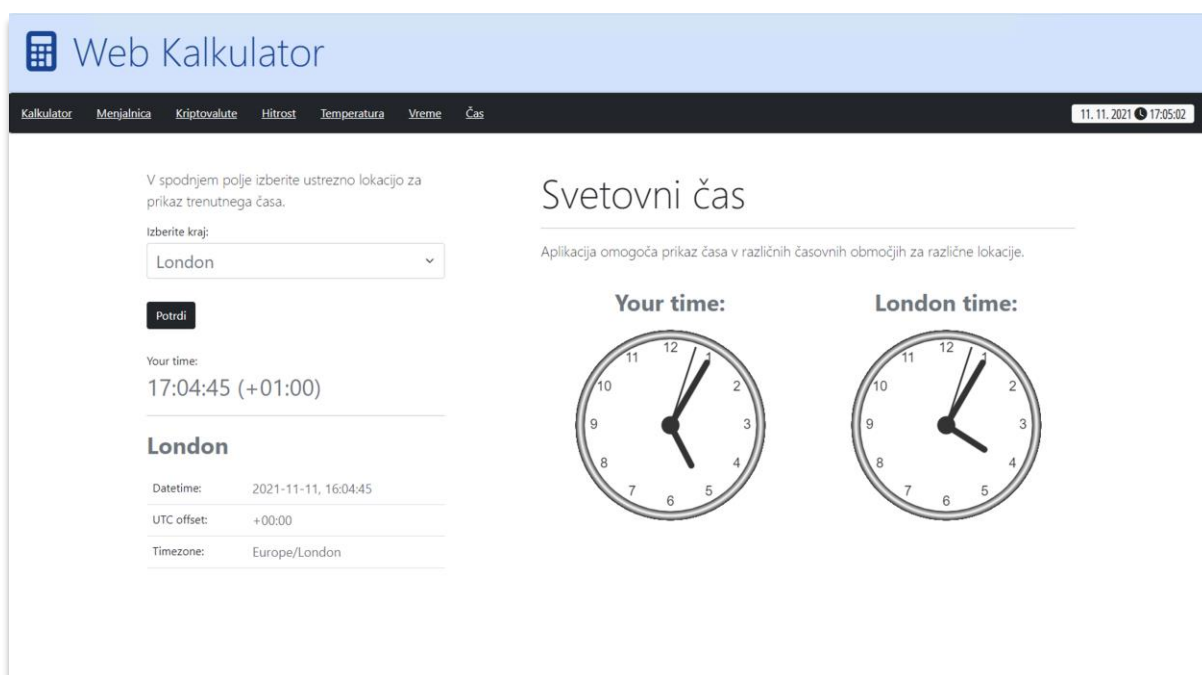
Web Kalkulator

Kalkulator Menjalnica Kriptovalute Hitrost Temperatura Vreme Čas

11. 11. 2021 17:05:02

V spodnjem polje izberite ustrezno lokacijo za prikaz trenutnega časa.

Izberite kraj:

London

Potrdi

Your time:

17:04:45 (+01:00)

London

| Datetime: | 2021-11-11, 16:04:45 |
|---|---|
| UTC offset: | +00:00 |
| Timezone: | Europe/London |

Svetovni čas

Aplikacija omogoča prikaz časa v različnih časovnih območjih za različne lokacije.

Your time:

12 1 2 3 4 5 6 7 8 9 10 11

London time:

12 1 2 3 4 5 6 7 8 9 10 11